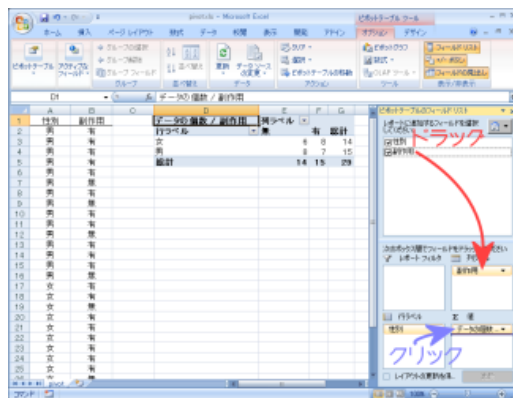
pivot.xls - Microsoft Excel

ピボットテーブル ツール

ホーム 挿入 ページ レイアウト 数式 データ 校閲 表示 開発 アドイン オプション デザイン

ピボットテーブル アクティブなフィールド グループの選択 グループ解除 グループ フィールド グループ 並べ替え 更新 データソースの変更 データ クリア 選択 ピボットテーブルの移動 アクション ピボットグラフ 計算 OLAP ツール ツール フィールド リスト +/- ボタン フィールドの見出し 表示/非表示

D1 データの個数 / 副作用

| | A | B | C | D | E | F | G |
|---|---|---|---|---|---|---|---|
| 1 | 性別 | 副作用 | | データの個数 / 副作用 | 列ラベル | | |
| 2 | 男 | 有 | | 行ラベル | 無 | 有 | 総計 |
| 3 | 男 | 有 | | 女 | 6 | 8 | 14 |
| 4 | 男 | 有 | | 男 | 8 | 7 | 15 |
| 5 | 男 | 有 | | 総計 | 14 | 15 | 29 |
| 6 | 男 | 無 | | | | | |
| 7 | 男 | 有 | | | | | |
| 8 | 男 | 無 | | | | | |
| 9 | 男 | 有 | | | | | |
| 10 | 男 | 無 | | | | | |
| 11 | 男 | 有 | | | | | |
| 12 | 男 | 有 | | | | | |
| 13 | 男 | 有 | | | | | |
| 14 | 男 | 有 | | | | | |
| 15 | 男 | 無 | | | | | |
| 16 | 男 | 無 | | | | | |
| 17 | 男 | 有 | | | | | |
| 18 | 女 | 無 | | | | | |
| 19 | 女 | 有 | | | | | |
| 20 | 女 | 無 | | | | | |
| 21 | 女 | 有 | | | | | |
| 22 | 女 | 有 | | | | | |
| 23 | 女 | 無 | | | | | |
| 24 | 女 | 有 | | | | | |
| 25 | 女 | 有 | | | | | |

pivot

コマンド

ピボットテーブルのフィールド リスト

レポートに追加するフィールドを選択してください:

性別
副作用

ドラッグ

次のボックス間でフィールドをドラッグしてください:

レポート フィルタ

列ラベル

副作用

行ラベル

Σ 値

性別

データの個数

クリック

レイアウトの更新を保留

更新